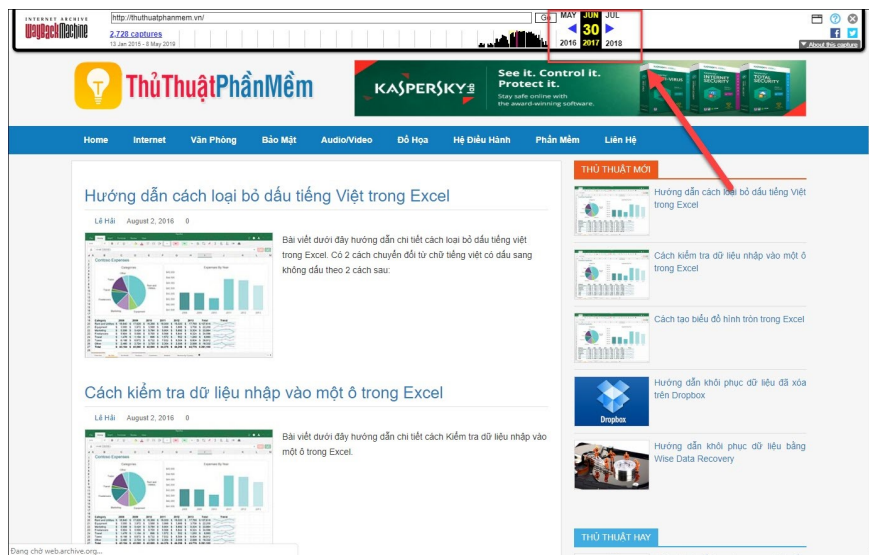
INTERNET ARCHIVE
WayBackMachine

http://thuthuatphanmem.vn/

Go

2,728 captures
13 Jan 2015 - 8 May 2019

MAY JUN JUL
30
2016 2017 2018

About this capture

ThủThuậtPhầnMềm

KASPERSKY lab
See it. Control it. Protect it.
Stay safe online with the award-winning software.

Home Internet Văn Phòng Bảo Mật Audio/Video Đồ Họa Hệ Điều Hành Phần Mềm Liên Hệ

Hướng dẫn cách loại bỏ dấu tiếng Việt trong Excel

Lê Hải August 2, 2016 0

Bài viết dưới đây hướng dẫn chi tiết cách loại bỏ dấu tiếng việt trong Excel. Có 2 cách chuyển đổi từ chữ tiếng việt có dấu sang không dấu theo 2 cách sau:

Cách kiểm tra dữ liệu nhập vào một ô trong Excel

Lê Hải August 2, 2016 0

Bài viết dưới đây hướng dẫn chi tiết cách Kiểm tra dữ liệu nhập vào một ô trong Excel.

THỦ THUẬT MỚI

Hướng dẫn cách loại bỏ dấu tiếng Việt trong Excel

Cách kiểm tra dữ liệu nhập vào một ô trong Excel

Cách tạo biểu đồ hình tròn trong Excel

Dropbox

Hướng dẫn khôi phục dữ liệu đã xóa trên Dropbox

Hướng dẫn khôi phục dữ liệu bằng Wise Data Recovery

THỦ THUẬT HAY

Đang chờ web.archive.org...